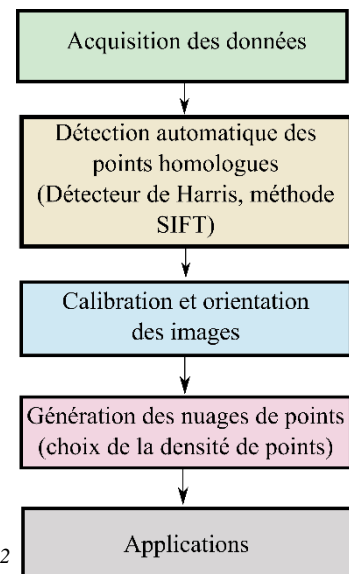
Acquisition des données

Détection automatique des points homologues (Détecteur de Harris, méthode SIFT)

Calibration et orientation des images

Génération des nuages de points (choix de la densité de points)

2

Applications